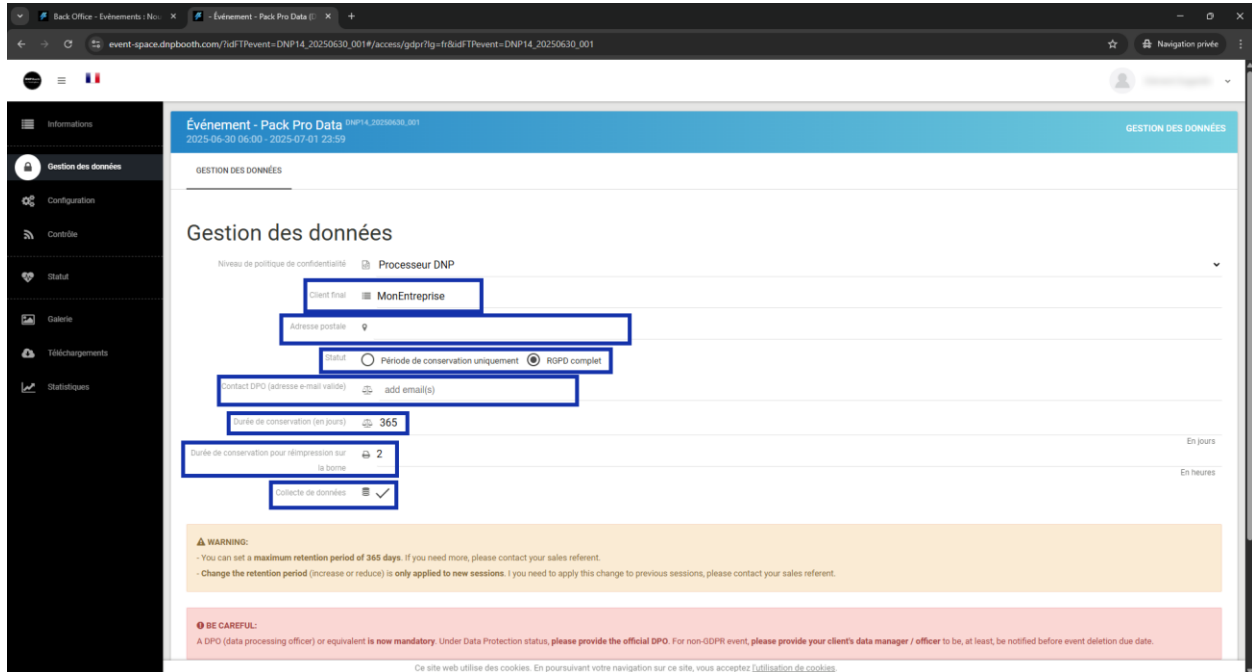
Back Office - Événements | Nou ×
- Événement - Pack Pro Data (I ×
+

event-space.dnpbooth.com/?idFTPevent=DNP14_20250630_001#/access/gdpr?lg=fr&idFTPevent=DNP14_20250630_001

Navigation privée

Informations

Gestion des données

Configuration

Contrôle

Statut

Galerie

Téléchargements

Statistiques

Événement - Pack Pro Data DNP14_20250630_001
2025-06-30 06:00 - 2025-07-01 23:59

GESTION DES DONNÉES

GESTION DES DONNÉES

Gestion des données

Niveau de politique de confidentialité Processeur DNP

Client final MonEntreprise

Adresse postale

Statut Période de conservation uniquement RGPD complet

Contact DPO (adresse e-mail valide) add email(s)

Durée de conservation (en jours) 365

En jours

Durée de conservation pour réimpression sur la borne 2

En heures

Collecte de données ✓

⚠ WARNING:
- You can set a **maximum retention period of 365 days**. If you need more, please contact your sales referent.
- **Change the retention period** (increase or reduce) is **only applied to new sessions**. I you need to apply this change to previous sessions, please contact your sales referent.

❶ BE CAREFUL:
A DPO (data processing officer) or equivalent **is now mandatory**. Under Data Protection status, **please provide the official DPO**. For non-GDPR event, **please provide your client's data manager / officer** to be, at least, be notified before event deletion due date.

Ce site web utilise des cookies. En poursuivant votre navigation sur ce site, vous acceptez l'utilisation de cookies.